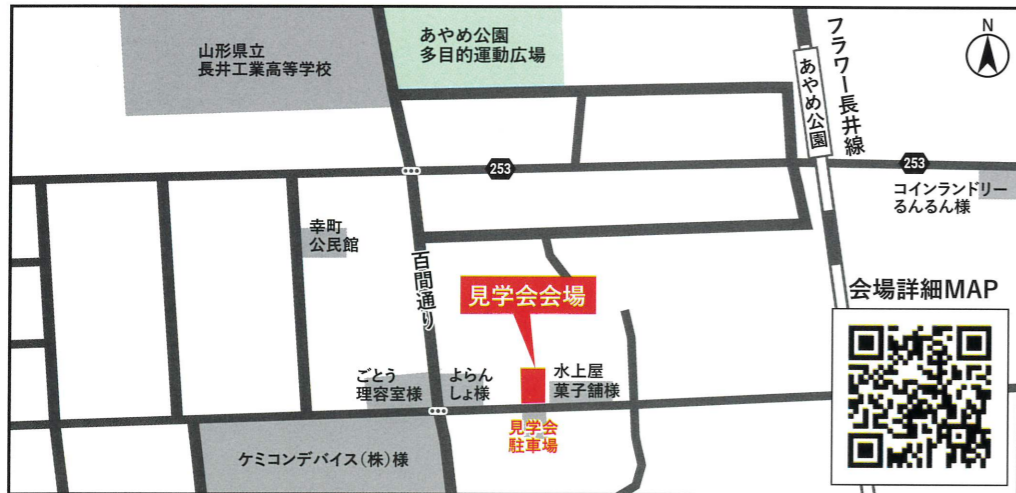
山形県立
長井工業高等学校

あやめ公園
多目的運動広場

フラワー長井線

あやめ公園

N

253

253

コインランドリー
るんるん様

幸町
公民館

百間通り

見学会会場

会場詳細MAP

ごとう
理容室様

よらん
しょ様

水上屋
菓子舗様

見学会
駐車場

ケミコンデバイス(株)様